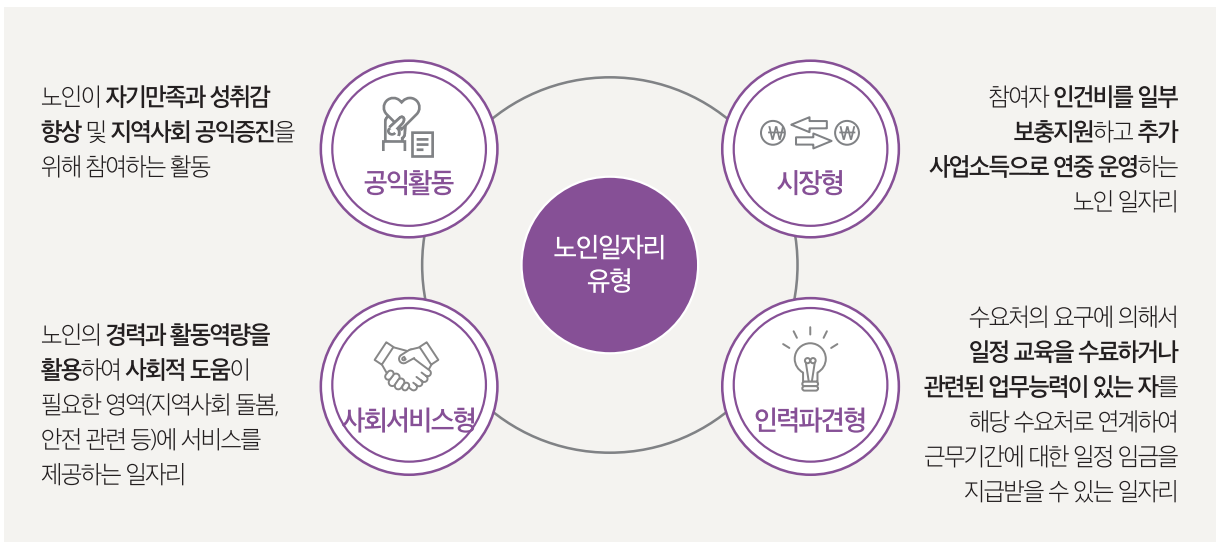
노인이 자기만족과 성취감 향상 및 지역사회 공익증진을 위해 참여하는 활동

공익활동

₩ ₩

시장형

참여자 인건비를 일부 보충지원하고 추가 사업소득으로 연중 운영하는 노인 일자리

노인일자리 유형

노인의 경력과 활동역량을 활용하여 사회적 도움이 필요한 영역(지역사회 돌봄, 안전 관련 등)에 서비스를 제공하는 일자리

사회서비스형

인력파견형

수요처의 요구에 의해서 일정 교육을 수료하거나 관련된 업무능력이 있는 자를 해당 수요처로 연계하여 근무기간에 대한 일정 임금을 지급받을 수 있는 일자리